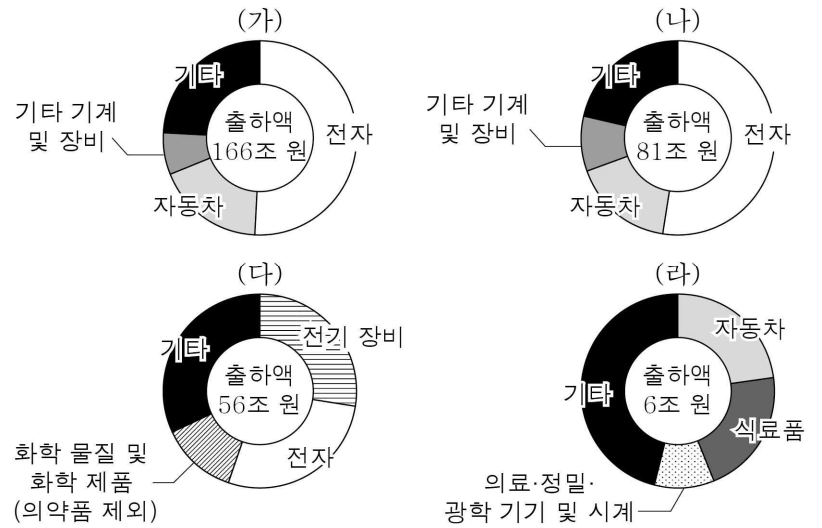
(가)

기타

기타 기계 및 장비

출하액 166조 원

전자

자동차

(나)

기타

기타 기계 및 장비

출하액 81조 원

전자

자동차

(다)

전기 장비

기타

출하액 56조 원

화학 물질 및 화학 제품 (의약품 제외)

전자

(라)

자동차

기타

출하액 6조 원

식료품

의료·정밀· 광학 기기 및 시계